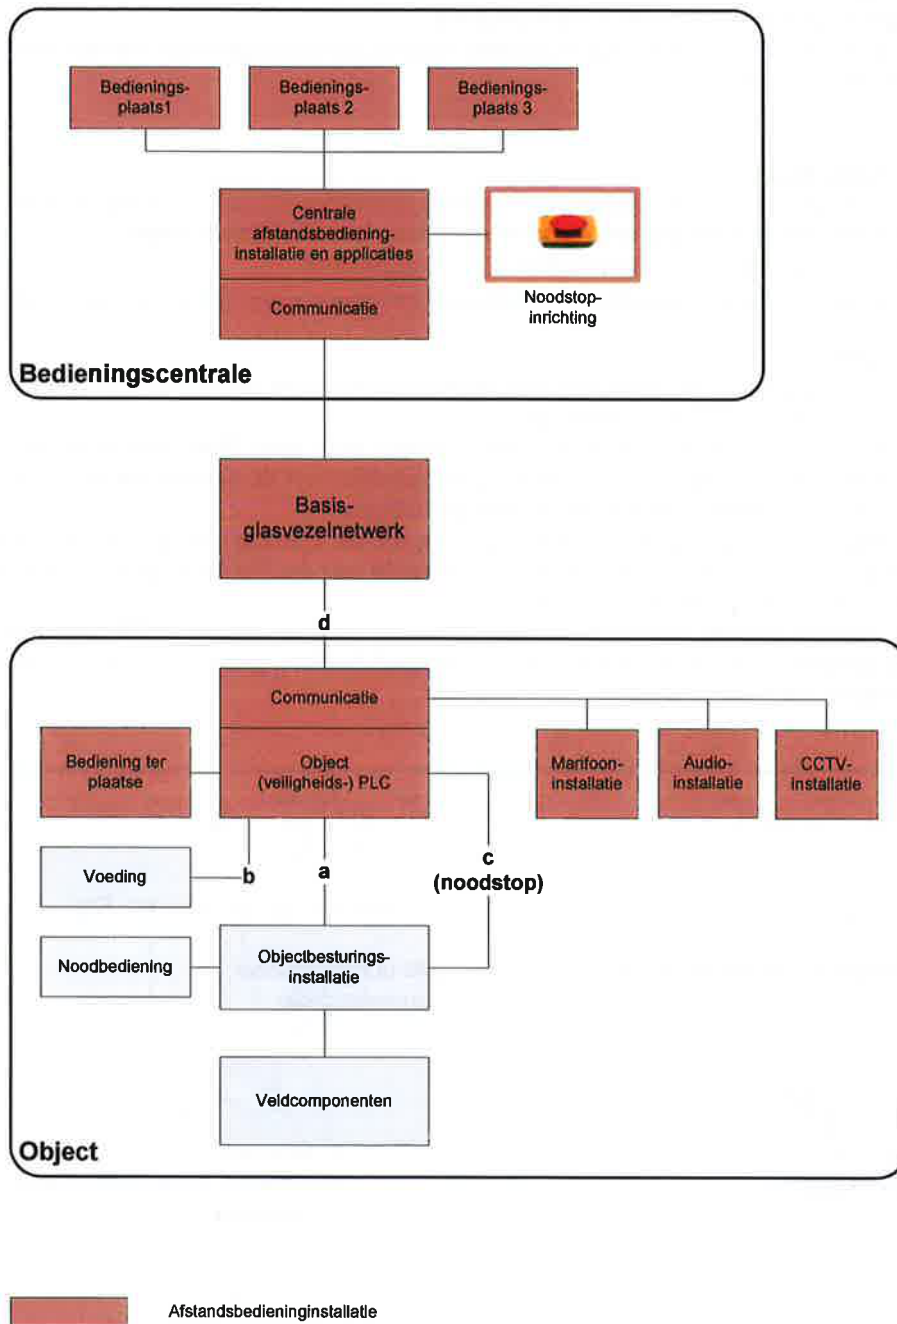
Bedienings-plaats1

Bedienings-plaats 2

Bedienings-plaats 3

Centrale afstandsbediening-installatie en applicaties

Communicatie

Noodstop-inrichting

Bedieningscentrale

Basis-glasvezelnetwerk

d

Communicatie

Bediening ter plaatse

Object (veiligheids-) PLC

Marifoon-installatie

Audio-installatie

CCTV-installatie

Voeding

b

a

c (noodstop)

Noodbediening

Objectbesturings-installatie

Veldcomponenten

Object

Afstandsbedieninginstallatie